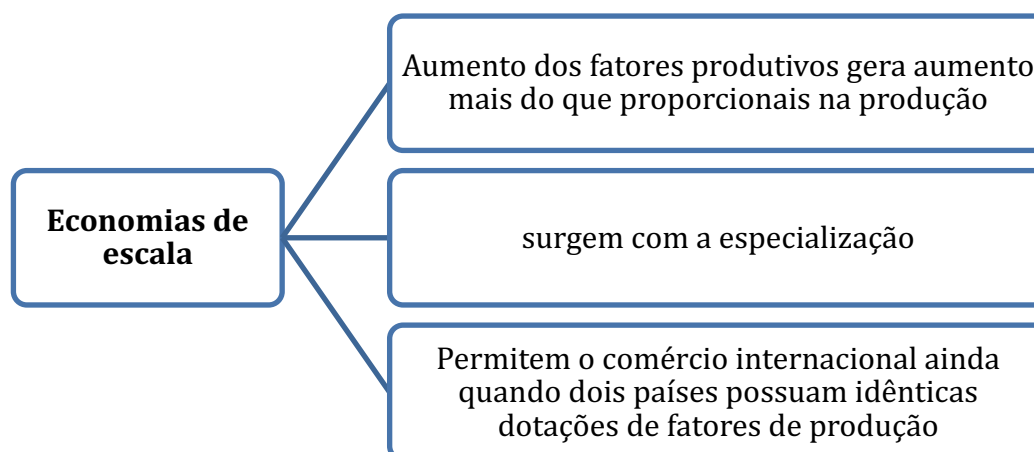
Economias de escala

Aumento dos fatores produtivos gera aumento mais do que proporcionais na produção

surgem com a especialização

Permitem o comércio internacional ainda quando dois países possuam idênticas dotações de fatores de produção